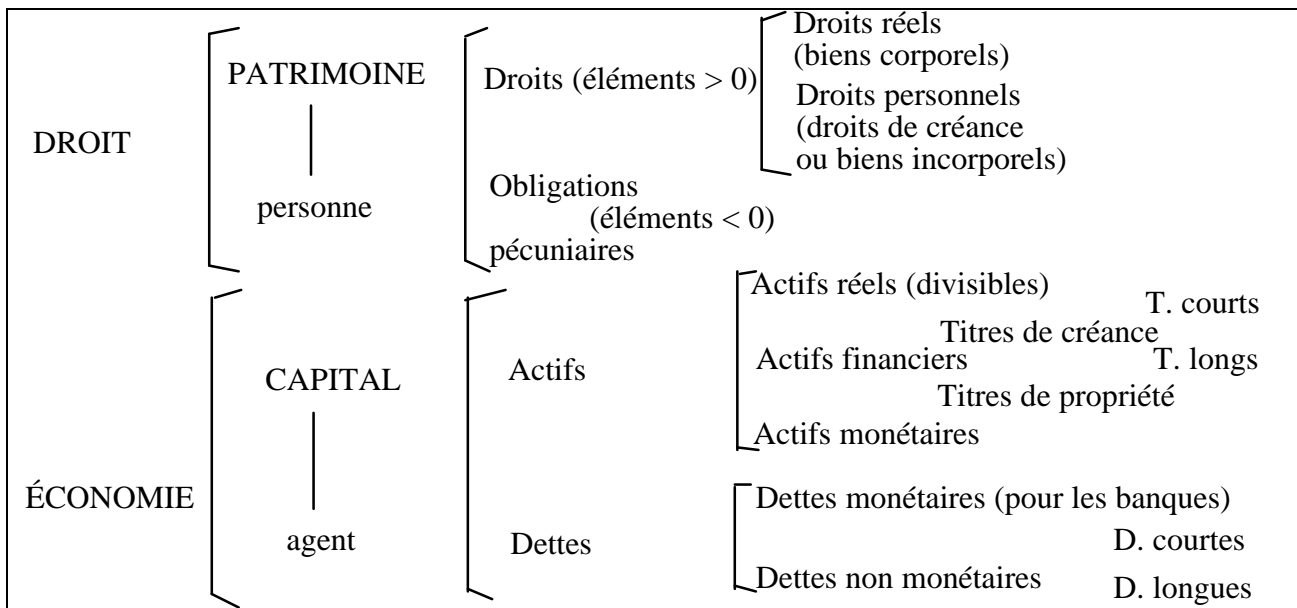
DROIT

PATRIMOINE

personne

Droits (éléments > 0)

Droits réels (biens corporels)

Droits personnels (droits de créance ou biens incorporels)

Obligations (éléments < 0) pécuniaires

ÉCONOMIE

CAPITAL

agent

Actifs

Actifs réels (divisibles)

Actifs financiers

Titres de créance

T. courts

T. longs

Titres de propriété

Actifs monétaires

Dettes

Dettes monétaires (pour les banques)

Dettes non monétaires

D. courtes

D. longues